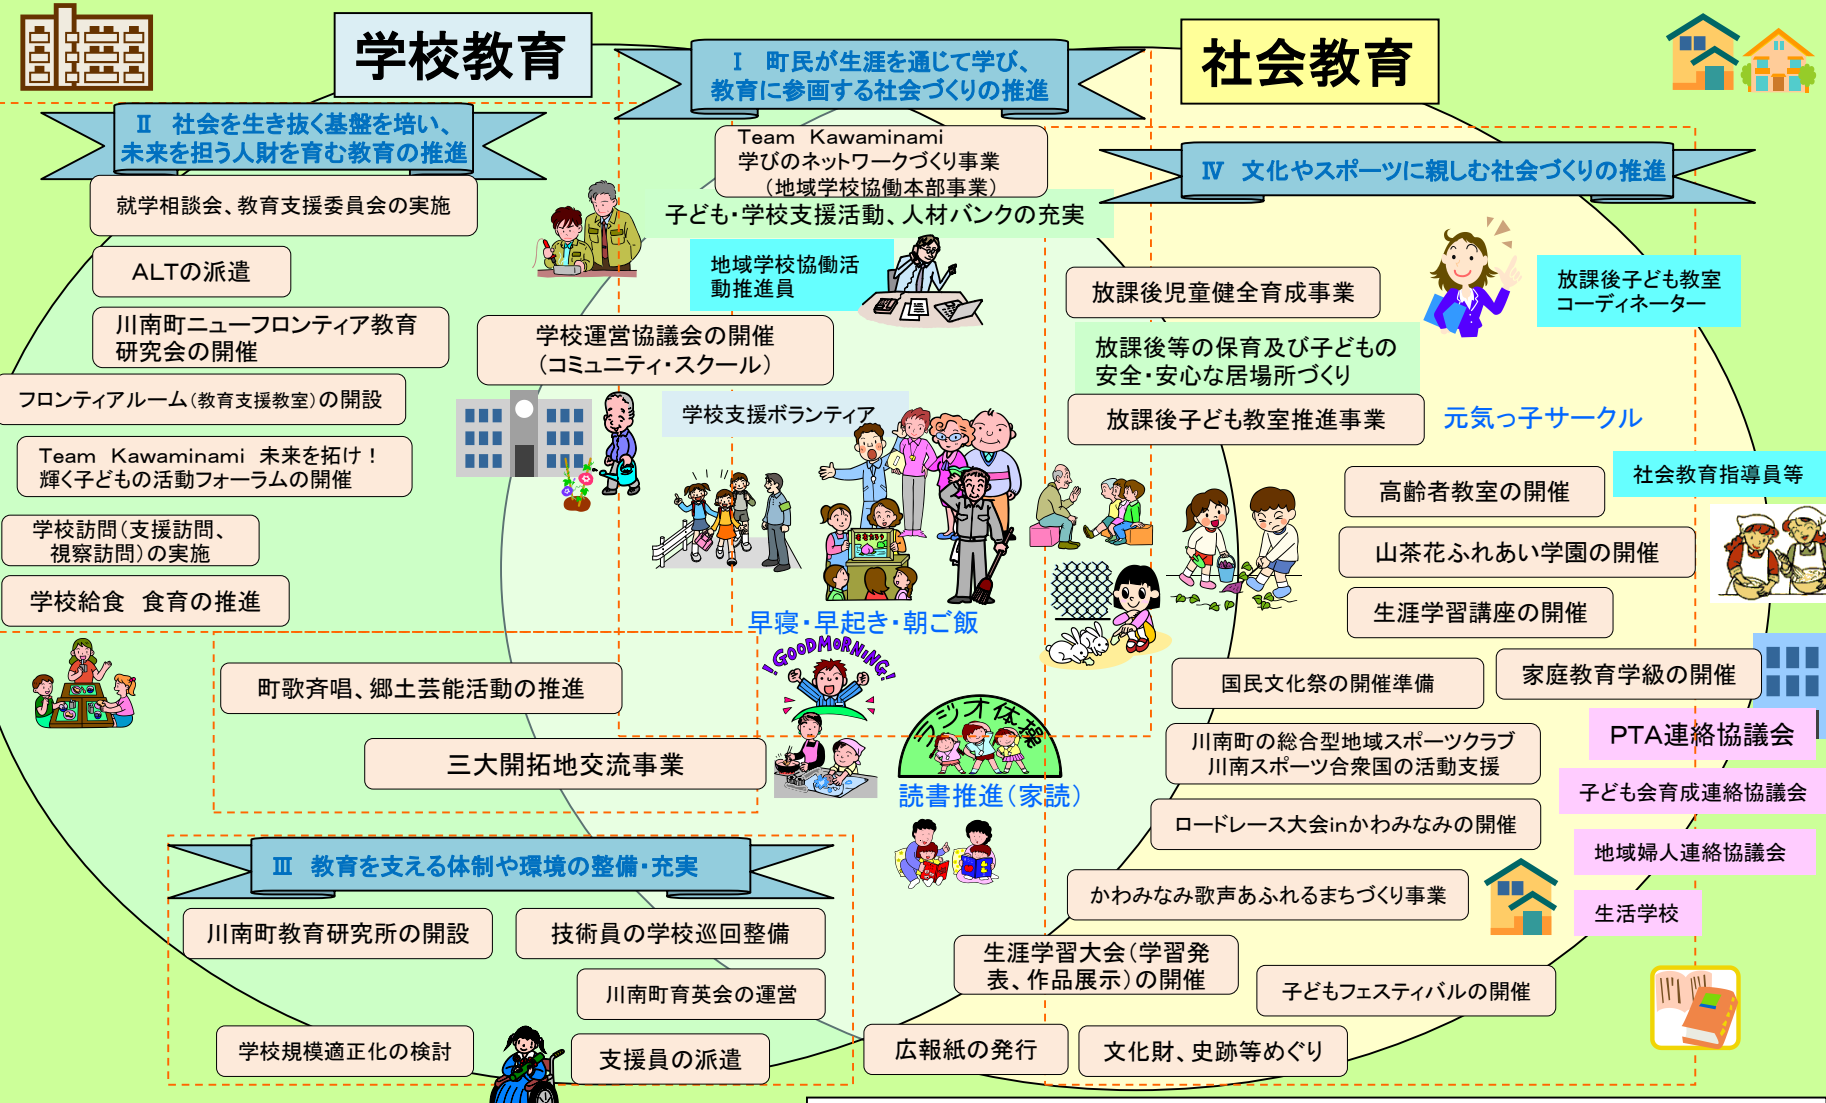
学校教育

Ⅰ　町民が生涯を通じて学び、教育に参画する社会づくりの推進

社会教育

Ⅱ　社会を生き抜く基盤を培い、未来を担う人財を育む教育の推進

就学相談会、教育支援委員会の実施

ALTの派遣

川南町ニューフロンティア教育研究会の開催

フロンティアルーム（教育支援教室）の開設

Team Kawaminami 未来を拓け！輝く子どもの活動フォーラムの開催

学校訪問（支援訪問、視察訪問）の実施

学校給食　食育の推進

Team Kawaminami 学びのネットワークづくり事業（地域学校協働本部事業）

子ども・学校支援活動、人材バンクの充実

地域学校協働活動推進員

学校運営協議会の開催（コミュニティ・スクール）

学校支援ボランティア

早寝・早起き・朝ご飯

GOODMORNING!

ラジオ体操

読書推進（家読）

町歌斉唱、郷土芸能活動の推進

三大開拓地交流事業

Ⅳ　文化やスポーツに親しむ社会づくりの推進

放課後児童健全育成事業

放課後子ども教室コーディネーター

放課後等の保育及び子どもの安全・安心な居場所づくり

放課後子ども教室推進事業

元気っ子サークル

社会教育指導員等

高齢者教室の開催

山茶花ふれあい学園の開催

生涯学習講座の開催

国民文化祭の開催準備

家庭教育学級の開催

川南町の総合型地域スポーツクラブ川南スポーツ合衆国の活動支援

PTA連絡協議会

子ども会育成連絡協議会

ロードレース大会inかわみなみの開催

地域婦人連絡協議会

かわみなみ歌声あふれるまちづくり事業

生活学校

Ⅲ　教育を支える体制や環境の整備・充実

川南町教育研究所の開設

技術員の学校巡回整備

川南町育英会の運営

学校規模適正化の検討

支援員の派遣

生涯学習大会（学習発表、作品展示）の開催

子どもフェスティバルの開催

広報紙の発行

文化財、史跡等めぐり